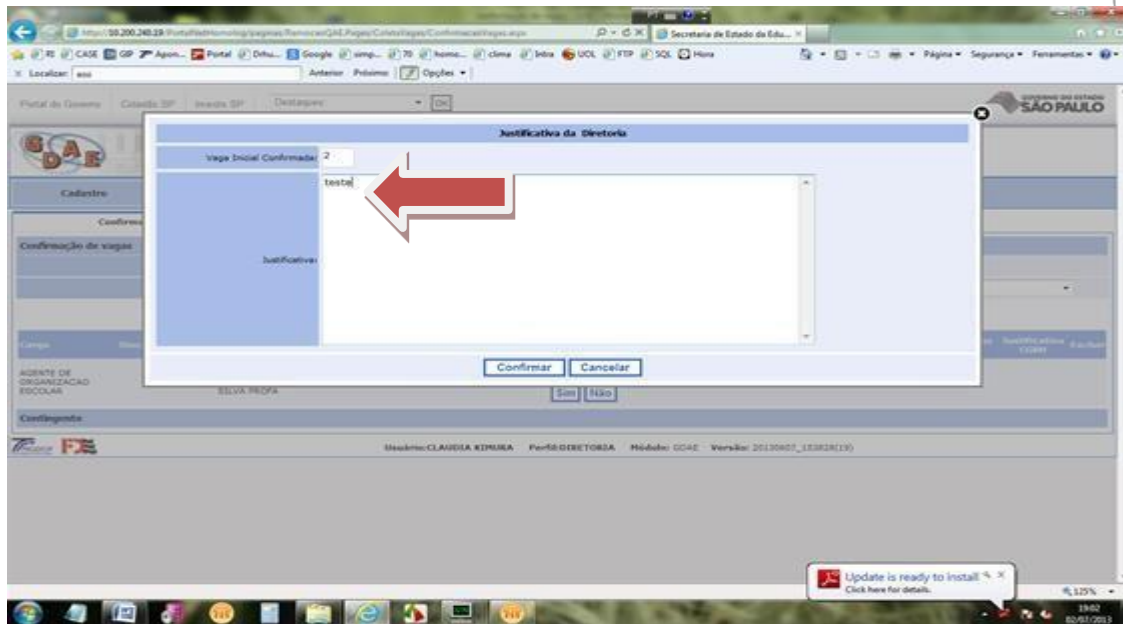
http://10.200.240.19/PortalNetHomolog/paginas/RemocaoGAE/Pages/ColetaVagas/ConfirmacaoVagas.aspx

Secretaria de Estado da Edu...

RI CASE GP Apon... Portal Difu... Google simp... 70 homo... clima Intra UOL FTP SQL Hora

Página Segurança Ferramentas

Localizar: ass

Anterior Próximo Opções

Portal do Governo Cidadão SP Investe SP Destaques OK

GOVERNO DO ESTADO SÃO PAULO

SDAE

Cadastro

Confirmação de vagas

Justificativa da Diretoria

Vaga Inicial Confirmada: 2

testa

Justificativa:

Confirmar Cancelar

Cargo

AGENTE DE ORGANIZACAO ESCOLAR

SILVA PROFA

Sim Não

Justificativa CGRH Excluir

Contingente

FDE

Usuário:CLAUDIA KIMURA Perfil:DIRETORIA Módulo: GDAE Versão: 20130607_153828(19)

Update is ready to install
Click here for details.

125%

19:02
02/07/2013